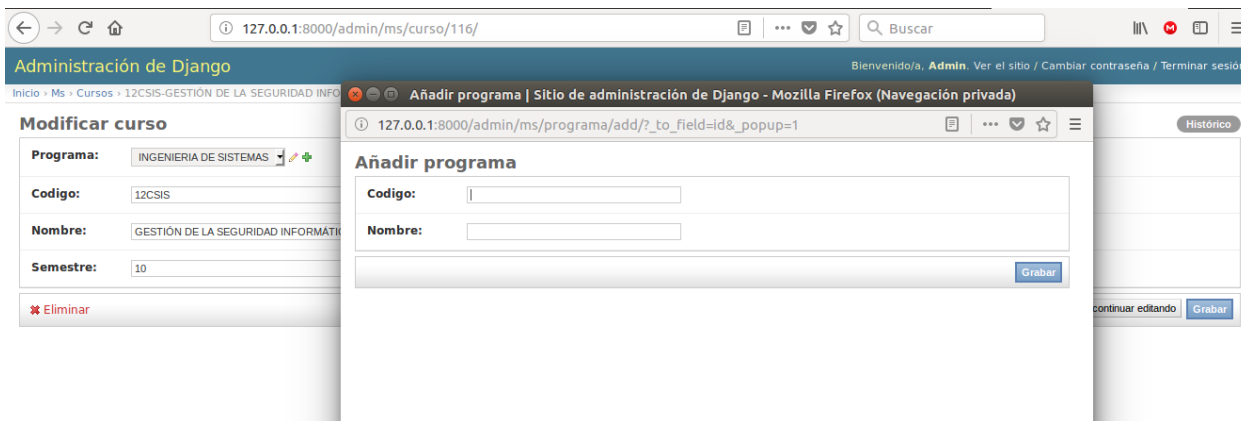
127.0.0.1:8000/admin/ms/curso/116/

Buscar

Administración de Django

Bienvenido/a, Admin. Ver el sitio / Cambiar contraseña / Terminar sesió

Inicio › Ms › Cursos › 12CSIS-GESTIÓN DE LA SEGURIDAD INFO

Modificar curso

Histórico

Programa: INGENIERIA DE SISTEMAS

Codigo: 12CSIS

Nombre: GESTIÓN DE LA SEGURIDAD INFORMATIC

Semestre: 10

✖ Eliminar

continuar editando

Grabar

Añadir programa | Sitio de administración de Django - Mozilla Firefox (Navegación privada)

127.0.0.1:8000/admin/ms/programa/add/?_to_field=id&_popup=1

Añadir programa

Codigo:

Nombre:

Grabar